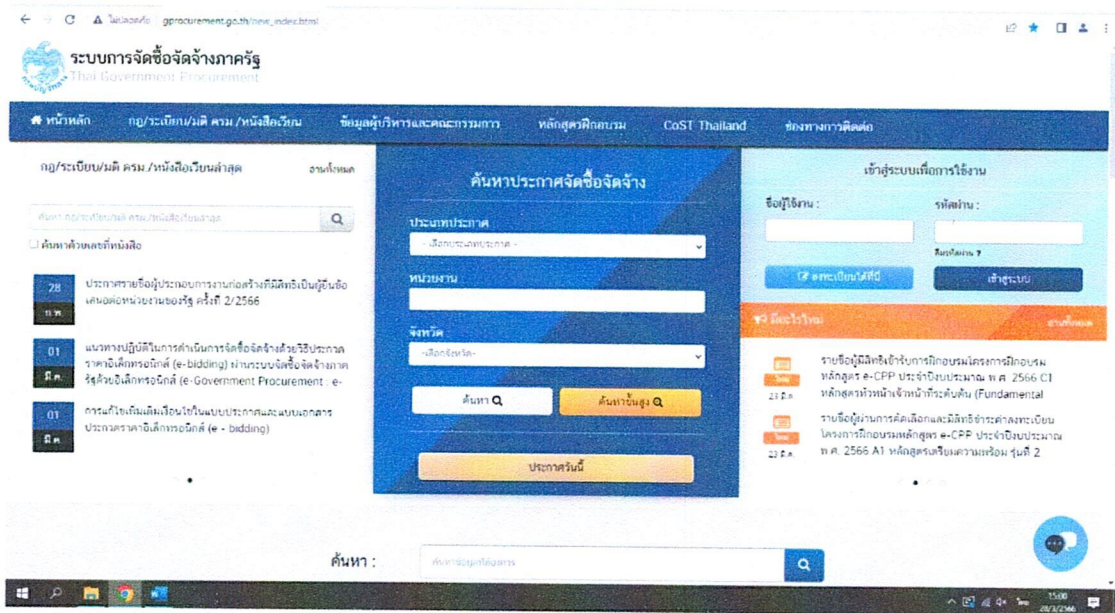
ไม่ปลอดภัย gprocurement.go.th/new_index.html

ระบบการจัดซื้อจัดจ้างภาครัฐ
Thai Government Procurement

หน้าหลัก กฎ/ระเบียบ/มติ ครม./หนังสือเวียน ข้อมูลผู้บริหารและคณะกรรมการ หลักสูตรฝึกอบรม CoST Thailand ช่องทางการติดต่อ

กฎ/ระเบียบ/มติ ครม./หนังสือเวียนล่าสุด อ่านทั้งหมด

ค้นหา กฎ/ระเบียบ/มติ ครม./หนังสือเวียนล่าสุด

ค้นหาด้วยเลขที่หนังสือ

28 ก.พ. ประกาศรายชื่อผู้ประกอบการงานก่อสร้างที่มีสิทธิเป็นผู้ยื่นข้อเสนอต่อหน่วยงานของรัฐ ครั้งที่ 2/2566

01 มี.ค. แนวทางปฏิบัติในการดำเนินการจัดซื้อจัดจ้างด้วยวิธีประกวดราคาอิเล็กทรอนิกส์ (e-bidding) ผ่านระบบจัดซื้อจัดจ้างภาครัฐด้วยอิเล็กทรอนิกส์ (e-Government Procurement : e-

01 มี.ค. การแก้ไขเพิ่มเติมเงื่อนไขในแบบประกาศและแบบเอกสารประกวดราคาอิเล็กทรอนิกส์ (e - bidding)

ค้นหาประกาศจัดซื้อจัดจ้าง

ประเภทประกาศ
- เลือกประเภทประกาศ -
หน่วยงาน
จังหวัด
-เลือกจังหวัด-
ค้นหา
ค้นหาขั้นสูง
ประกาศวันนี้

เข้าสู่ระบบเพื่อการใช้งาน
ชื่อผู้ใช้งาน :
รหัสผ่าน :
ลืมรหัสผ่าน ?
ลงทะเบียนใช้สิทธิ์
เข้าสู่ระบบ

มีอะไรใหม่ อ่านทั้งหมด

ใหม่ 23 มี.ค. รายชื่อผู้มีสิทธิเข้ารับการฝึกอบรมโครงการฝึกอบรมหลักสูตร e-CPP ประจำปีงบประมาณ พ.ศ. 2566 C1 หลักสูตรหัวหน้าเจ้าหน้าที่ระดับต้น (Fundamental

ใหม่ 23 มี.ค. รายชื่อผู้ผ่านการคัดเลือกและมีสิทธิชำระค่าลงทะเบียนโครงการฝึกอบรมหลักสูตร e-CPP ประจำปีงบประมาณ พ.ศ. 2566 A1 หลักสูตรเตรียมความพร้อม รุ่นที่ 2

ค้นหา :
ค้นหาข้อมูลทั้งหมด

15:00
28/3/2566